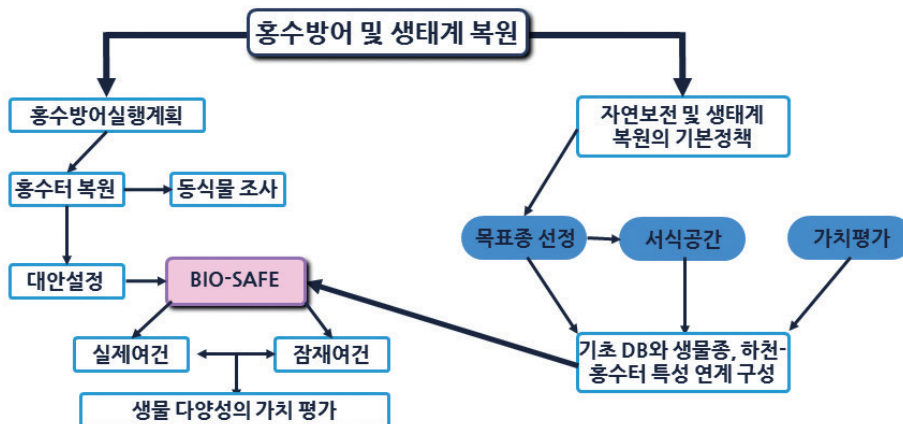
홍수방어 및 생태계 복원

홍수방어실행계획

홍수터 복원

동식물 조사

대안설정

BIO-SAFE

실제여건

잠재여건

생물 다양성의 가치 평가

자연보전 및 생태계 복원의 기본정책

목표종 선정

서식공간

가치평가

기초 DB와 생물종, 하천-홍수터 특성 연계 구성